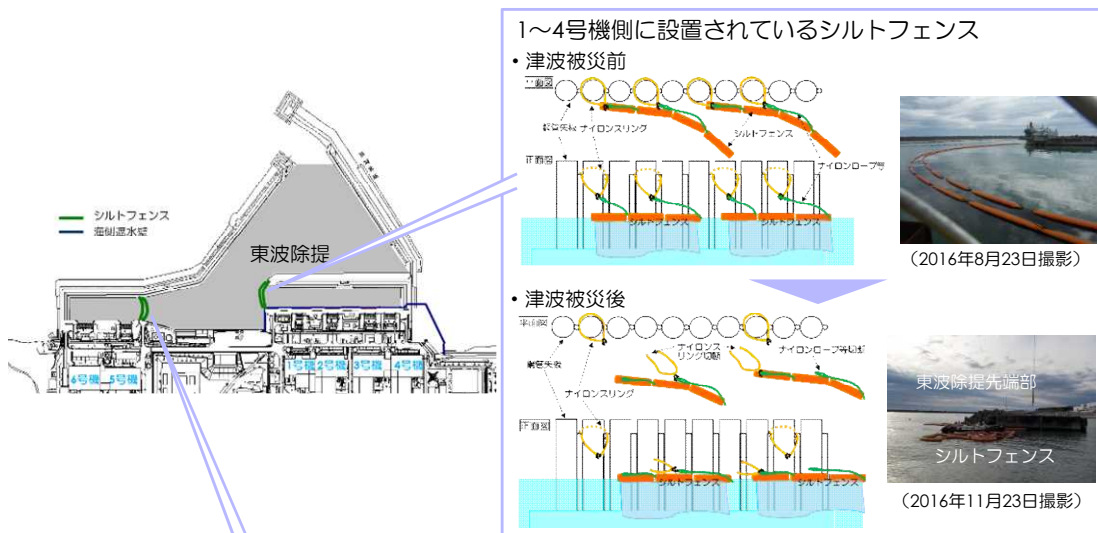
1〜4号機側に設置されているシルトフェンス

• 津波被災前

平面図

鋼管矢板

ナイロンスリング

シルトフェンス

ナイロンロープ等

正面図

シルトフェンス

シルトフェンス

（2016年8月23日撮影）

• 津波被災後

平面図

鋼管矢板

ナイロンスリング

ナイロンスリング切断

ナイロンロープ等切断

正面図

シルトフェンス

シルトフェンス

東波除提先端部

シルトフェンス

（2016年11月23日撮影）

シルトフェンス

海側遮水壁

東波除提

6号機

5号機

1号機

2号機

3号機

4号機